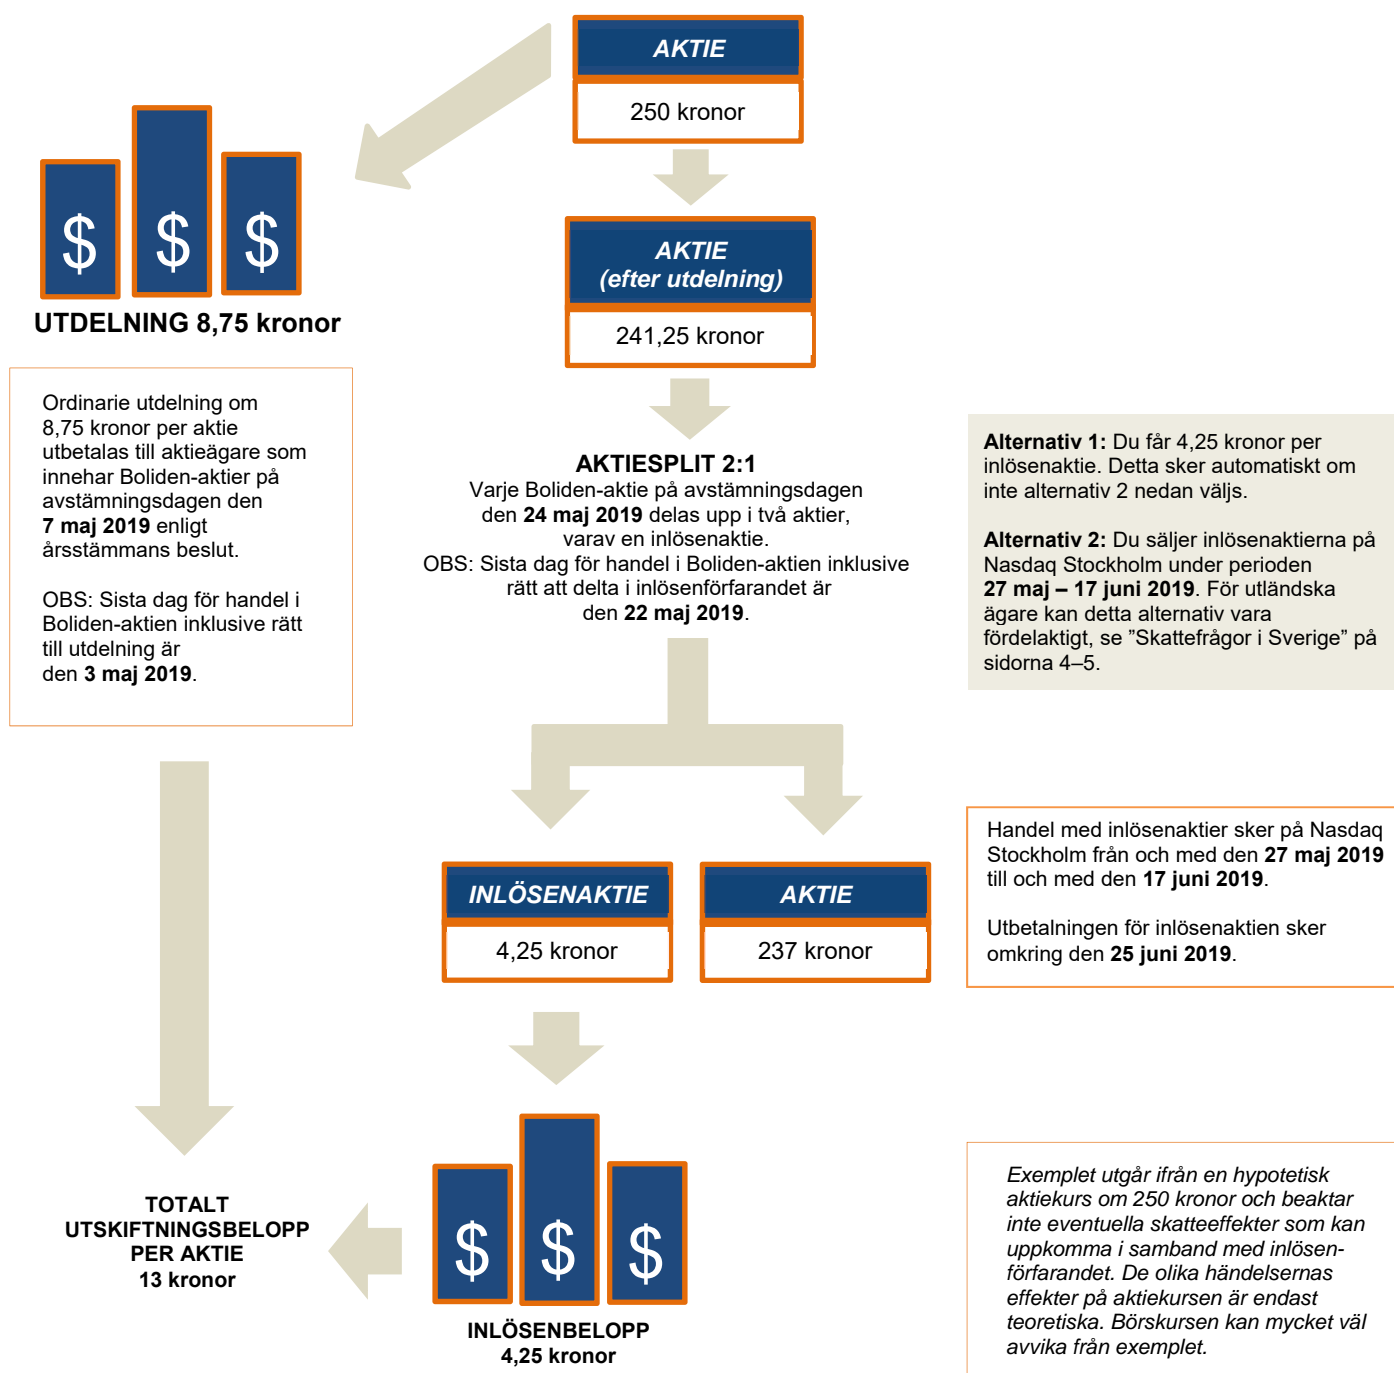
AKTIE

250 kronor

$ $ $

UTDELNING 8,75 kronor

AKTIE
(efter utdelning)

241,25 kronor

Ordinarie utdelning om 8,75 kronor per aktie utbetalas till aktieägare som innehar Boliden-aktier på avstämningsdagen den **7 maj 2019** enligt årsstämmans beslut.

OBS: Sista dag för handel i Boliden-aktien inklusive rätt till utdelning är den **3 maj 2019**.

AKTIESPLIT 2:1
Varje Boliden-aktie på avstämningsdagen den **24 maj 2019** delas upp i två aktier, varav en inlösenaktie.
OBS: Sista dag för handel i Boliden-aktien inklusive rätt att delta i inlösenförfarandet är den **22 maj 2019**.

**Alternativ 1:** Du får 4,25 kronor per inlösenaktie. Detta sker automatiskt om inte alternativ 2 nedan väljs.

**Alternativ 2:** Du säljer inlösenaktierna på Nasdaq Stockholm under perioden **27 maj – 17 juni 2019**. För utländska ägare kan detta alternativ vara fördelaktigt, se "Skattefrågor i Sverige" på sidorna 4–5.

Handel med inlösenaktier sker på Nasdaq Stockholm från och med den **27 maj 2019** till och med den **17 juni 2019**.

Utbetalningen för inlösenaktien sker omkring den **25 juni 2019**.

INLÖSENAKTIE

4,25 kronor

AKTIE

237 kronor

$ $ $

TOTALT UTSKIFTNINGSBELOPP PER AKTIE
13 kronor

INLÖSENBELOPP
4,25 kronor

*Exemplet utgår ifrån en hypotetisk aktiekurs om 250 kronor och beaktar inte eventuella skatteeffekter som kan uppkomma i samband med inlösenförfarandet. De olika händelsernas effekter på aktiekursen är endast teoretiska. Börskursen kan mycket väl avvika från exemplet.*